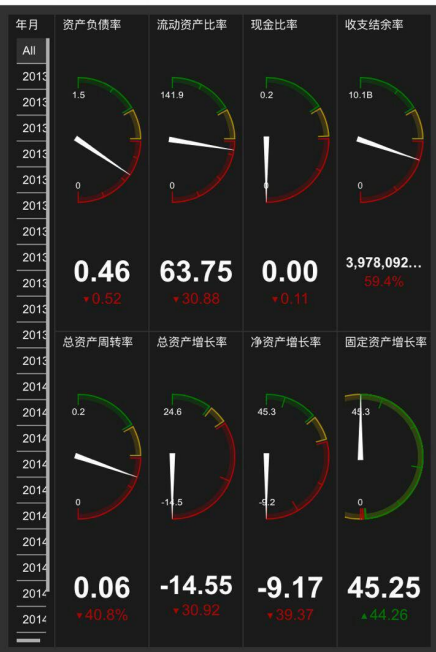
年月

All
2013
2013
2013
2013
2013
2013
2013
2013
2013
2013
2013
2014
2014
2014
2014
2014
2014
2014
2014
2014

资产负债率
1.5
0
0.46
▼0.52

流动资产比率
141.9
0
63.75
▼30.88

现金比率
0.2
0
0.00
▼0.11

收支结余率
10.1B
0
3,978,092…
59.4%

总资产周转率
0.2
0
0.06
▼40.8%

总资产增长率
24.6
-14.5
-14.55
▼30.92

净资产增长率
45.3
-9.2
-9.17
▼39.37

固定资产增长率
45.3
0
45.25
▲44.26